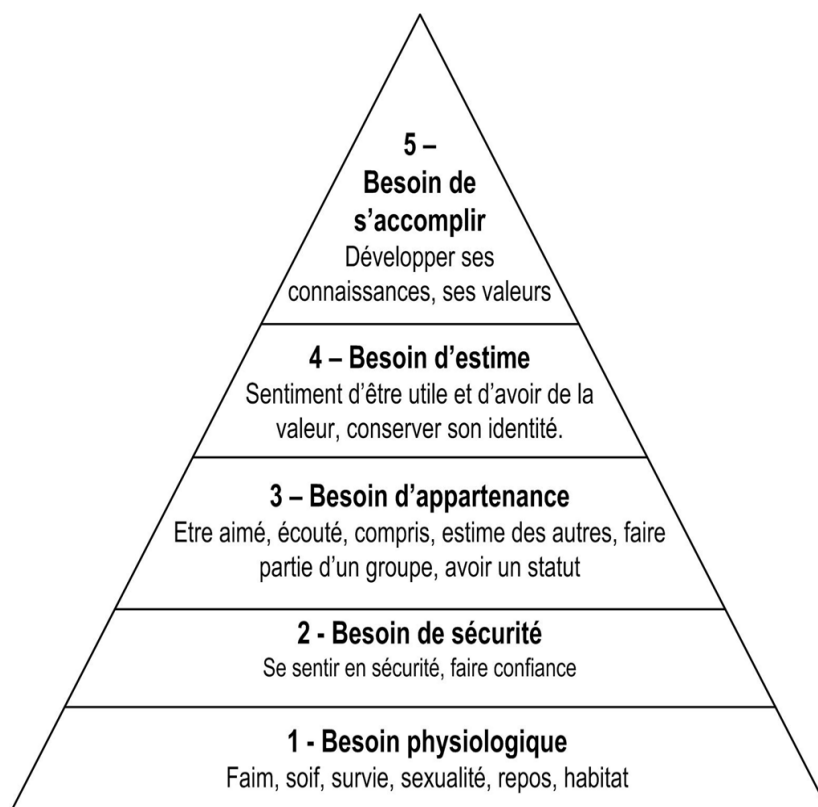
5 –
Besoin de s’accomplir
Développer ses connaissances, ses valeurs

4 – Besoin d’estime
Sentiment d’être utile et d’avoir de la valeur, conserver son identité.

3 – Besoin d’appartenance
Etre aimé, écouté, compris, estime des autres, faire partie d’un groupe, avoir un statut

2 - Besoin de sécurité
Se sentir en sécurité, faire confiance

1 - Besoin physiologique
Faim, soif, survie, sexualité, repos, habitat